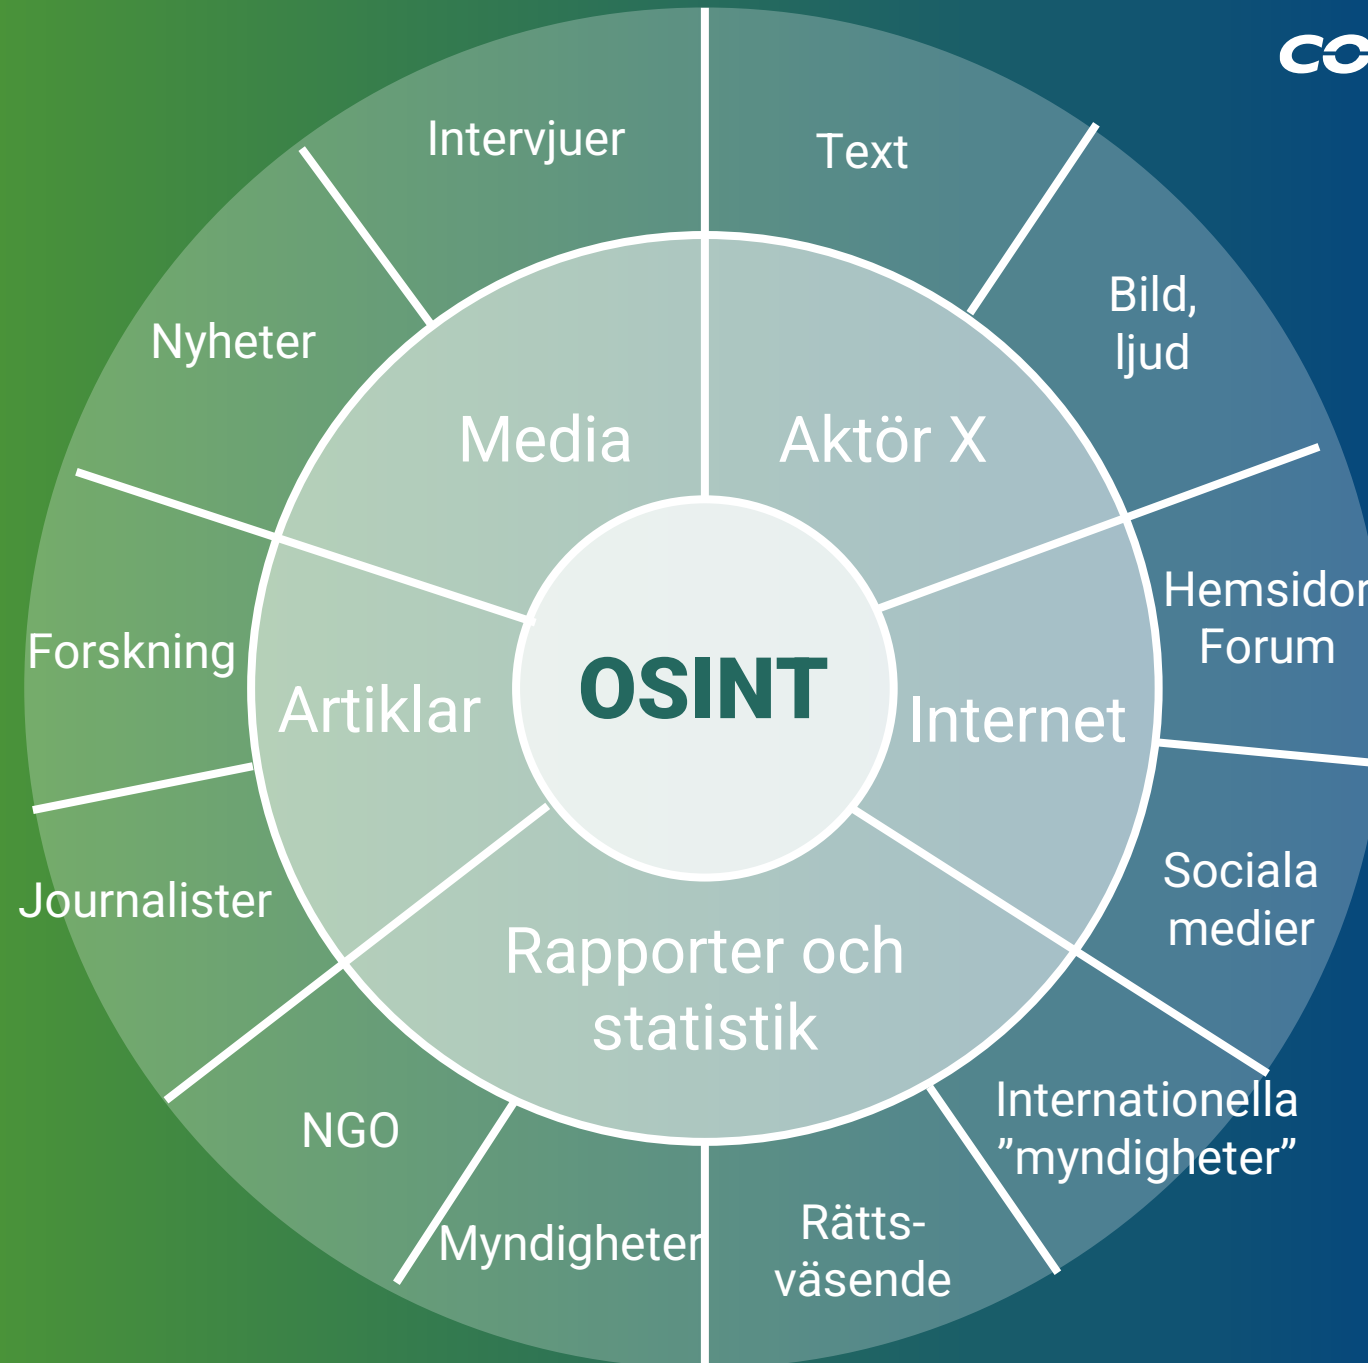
OSINT

Media

Aktör X

Internet

Rapporter och statistik

Artiklar

Intervjuer

Text

Bild, ljud

Hemsidor Forum

Sociala medier

Internationella ”myndigheter”

Rätts-väsende

Myndigheter

NGO

Journalister

Forskning

Nyheter